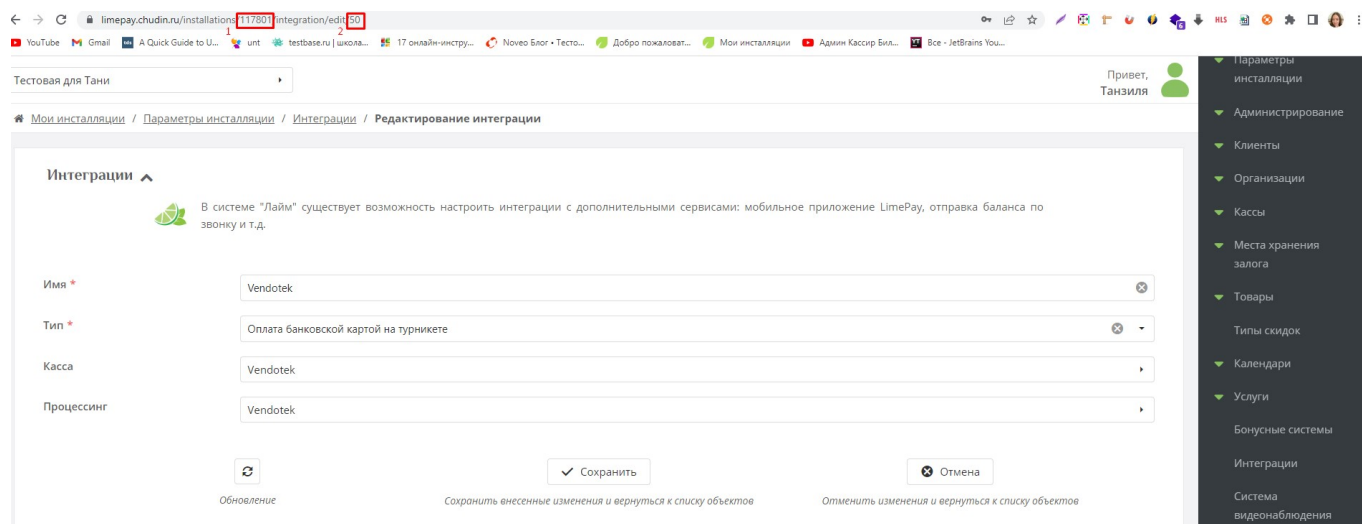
limepay.chudin.ru/installations/117801/integration/edit/50
1 2

YouTube Gmail A Quick Guide to U... unt testbase.ru | школа... 17 онлайн-инстру... Noveo Блог • Тесто... Добро пожаловат... Мои инсталляции Админ Кассир Бил... Все - JetBrains You...

Тестовая для Тани

Привет, Танзиля

Параметры инсталляции
Администрирование
Клиенты
Организации
Кассы
Места хранения залога
Товары
Типы скидок
Календари
Услуги
Бонусные системы
Интеграции
Система видеонаблюдения

Мои инсталляции / Параметры инсталляции / Интеграции / Редактирование интеграции

Интеграции

В системе "Лайм" существует возможность настроить интеграции с дополнительными сервисами: мобильное приложение LimePay, отправка баланса по звонку и т.д.

Имя * Vendotek

Тип * Оплата банковской картой на турникете

Касса Vendotek

Процессинг Vendotek

Обновление

Сохранить
Сохранить внесенные изменения и вернуться к списку объектов

Отмена
Отменить изменения и вернуться к списку объектов